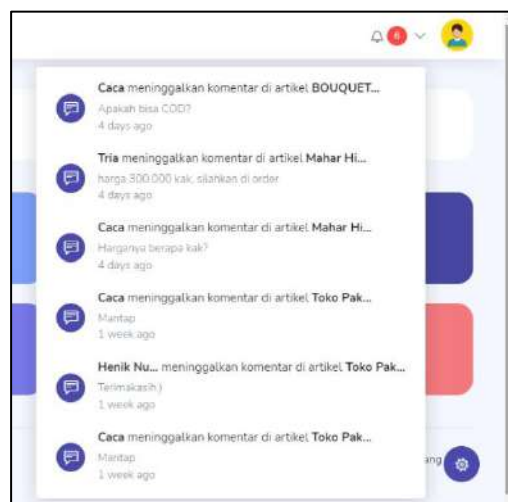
6

Caca meninggalkan komentar di artikel BOUQUET...
Apakah bisa COD?
4 days ago

Tria meninggalkan komentar di artikel Mahar Hi...
harga 300.000 kak, silahkan di order
4 days ago

Caca meninggalkan komentar di artikel Mahar Hi...
Harganya berapa kak?
4 days ago

Caca meninggalkan komentar di artikel Toko Pak...
Mantap
1 week ago

Henik Nu... meninggalkan komentar di artikel Toko Pak...
Terimakasih:)
1 week ago

Caca meninggalkan komentar di artikel Toko Pak...
Mantap
1 week ago

ang